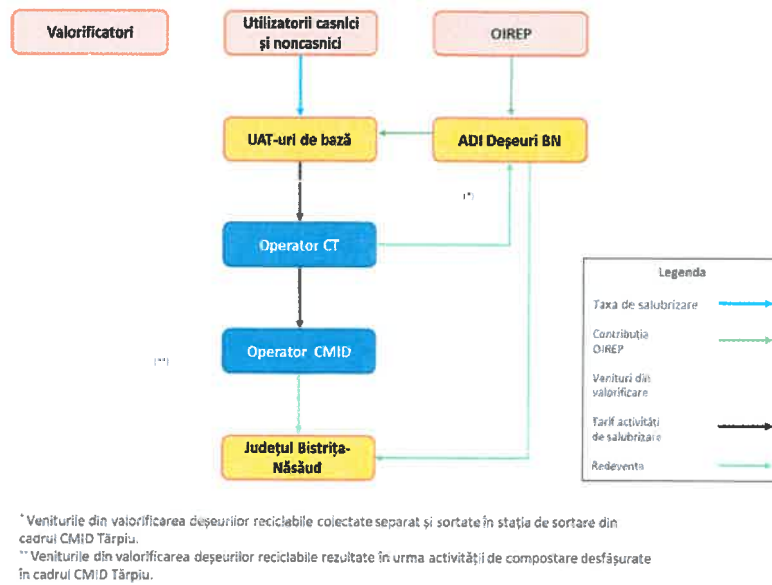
Valorificatori

Utilizatorii casnici și noncasnici

OIREP

UAT-uri de bază

ADI Deșeuri BN

(*)

Operator CT

Operator CMID

(**)

Județul Bistrița-Năsăud

Legenda

Taxa de salubrizare

Contribuția OIREP

Venituri din valorificare

Tarif activități de salubrizare

Redevența

* Veniturile din valorificarea deșeurilor reciclabile colectate separat și sortate în stația de sortare din cadrul CMID Tărpiu.

** Veniturile din valorificarea deșeurilor reciclabile rezultate în urma activității de compostare desfășurate în cadrul CMID Tărpiu.